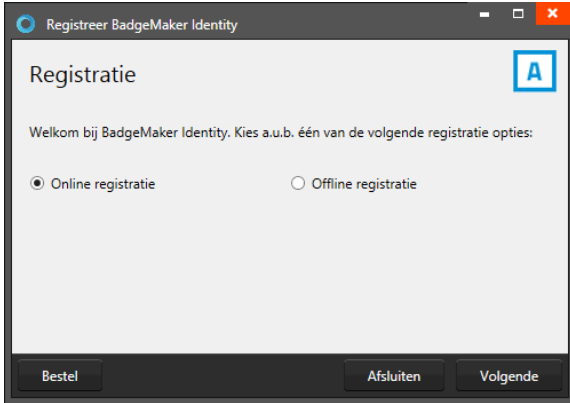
Registreer BadgeMaker Identity

Registratie

A

Welkom bij BadgeMaker Identity. Kies a.u.b. één van de volgende registratie opties:

Online registratie

Offline registratie

Bestel

Afsluiten

Volgende